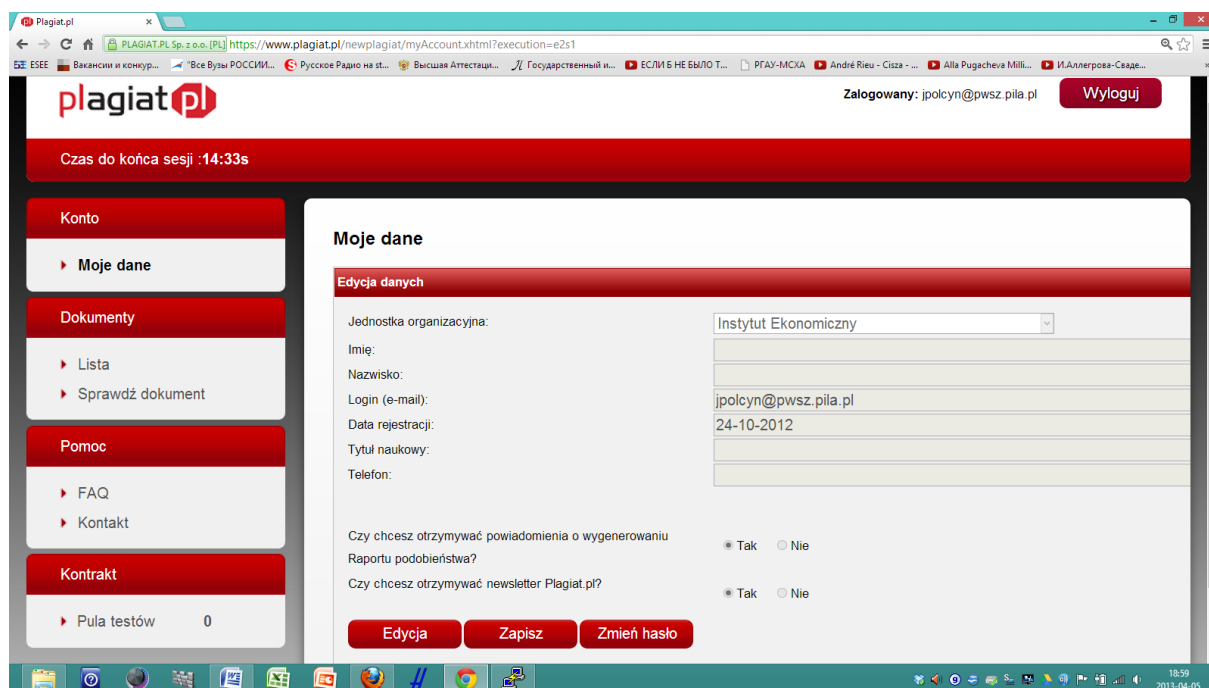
Plagiat.pl ×

PLAGIAT.PL Sp. z o.o. [PL] https://www.plagiat.pl/newplagiat/myAccount.xhtml?execution=e2s1

ESEE Вакансии и конкур... "Все Вузы РОССИИ... Русское Радио на st... Высшая Аттестаци... Государственный и... ЕСЛИ Б НЕ БЫЛО Т... РГАУ-МСХА André Rieu - Cisza - ... Alla Pugacheva Milli... И.Аллегрова-Сваде...

plagiat pl

Zalogowany: jpolcyn@pwsz.pila.pl

Wyloguj

Czas do końca sesji :14:33s

Konto

Moje dane

Dokumenty

Lista

Sprawdź dokument

Pomoc

FAQ

Kontakt

Kontrakt

Pula testów 0

Moje dane

Edycja danych

| | |
|---|---|
| Jednostka organizacyjna: | Instytut Ekonomiczny |
| Imię: | |
| Nazwisko: | |
| Login (e-mail): | jpolcyn@pwsz.pila.pl |
| Data rejestracji: | 24-10-2012 |
| Tytuł naukowy: | |
| Telefon: | |

Czy chcesz otrzymywać powiadomienia o wygenerowaniu Raportu podobieństwa? Tak Nie

Czy chcesz otrzymywać newsletter Plagiat.pl? Tak Nie

Edycja Zapisz Zmień hasło

18:59
2013-04-05